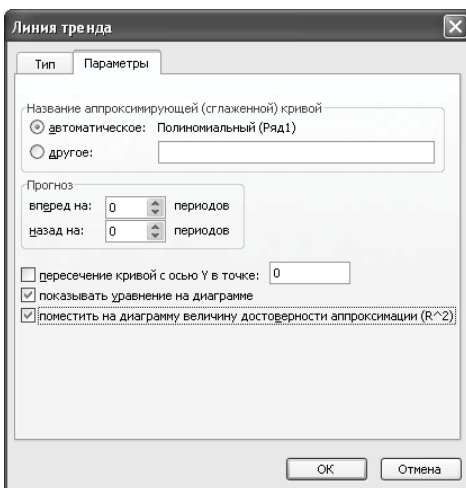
Линия тренда

Тип | Параметры

Название аппроксимирующей (сглаженной) кривой
автоматическое: Полиномиальный (Ряд1)
другое:

Прогноз
вперед на: 0 периодов
назад на: 0 периодов

пересечение кривой с осью Y в точке: 0
показывать уравнение на диаграмме
поместить на диаграмму величину достоверности аппроксимации (R^2)

OK
Отмена